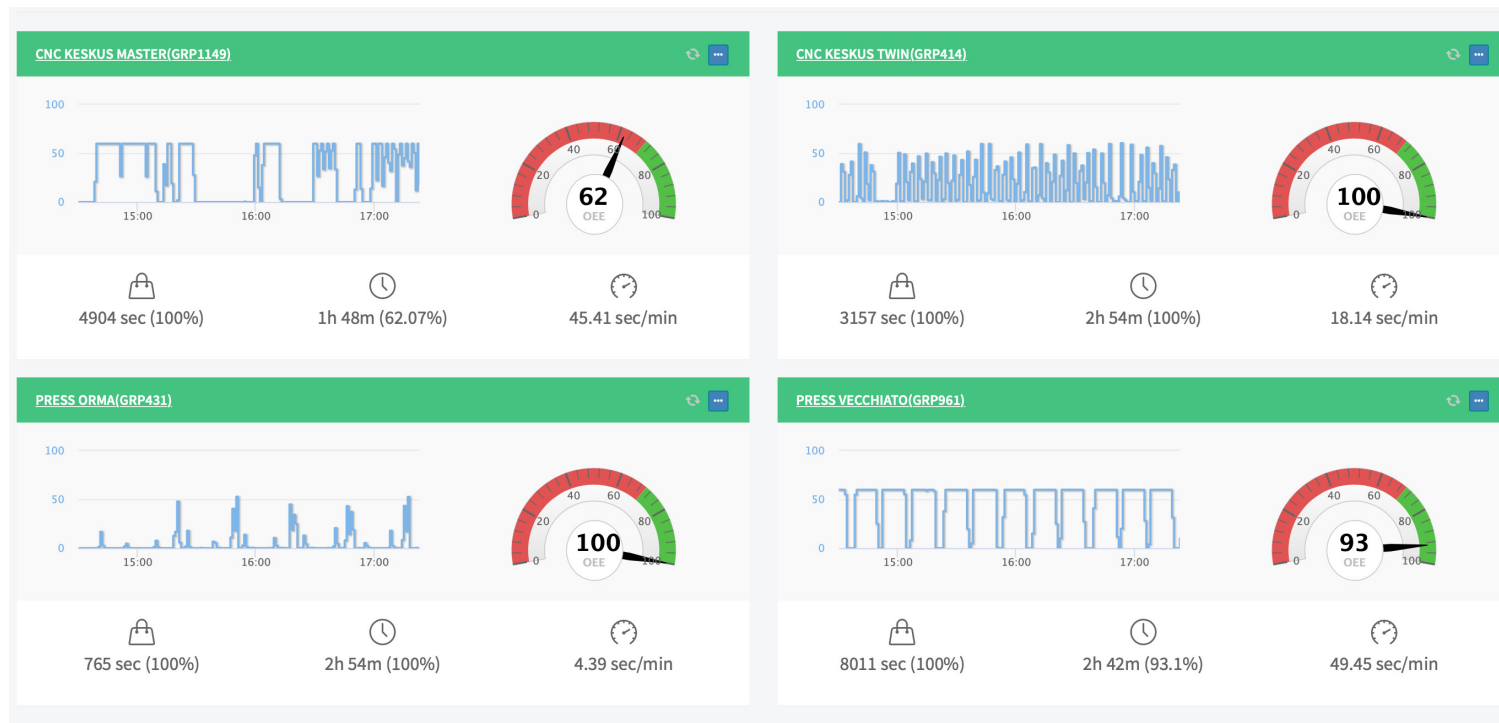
CNC KESKUS MASTER(GRP1149)

100
50
0
15:00
16:00
17:00

0
20
40
60
80
100
62
OEE

4904 sec (100%)
1h 48m (62.07%)
45.41 sec/min

CNC KESKUS TWIN(GRP414)

100
50
0
15:00
16:00
17:00

0
20
40
60
80
100
100
OEE

3157 sec (100%)
2h 54m (100%)
18.14 sec/min

PRESS ORMA(GRP431)

100
50
0
15:00
16:00
17:00

0
20
40
60
80
100
100
OEE

765 sec (100%)
2h 54m (100%)
4.39 sec/min

PRESS VECCHIATO(GRP961)

100
50
0
15:00
16:00
17:00

0
20
40
60
80
100
93
OEE

8011 sec (100%)
2h 42m (93.1%)
49.45 sec/min